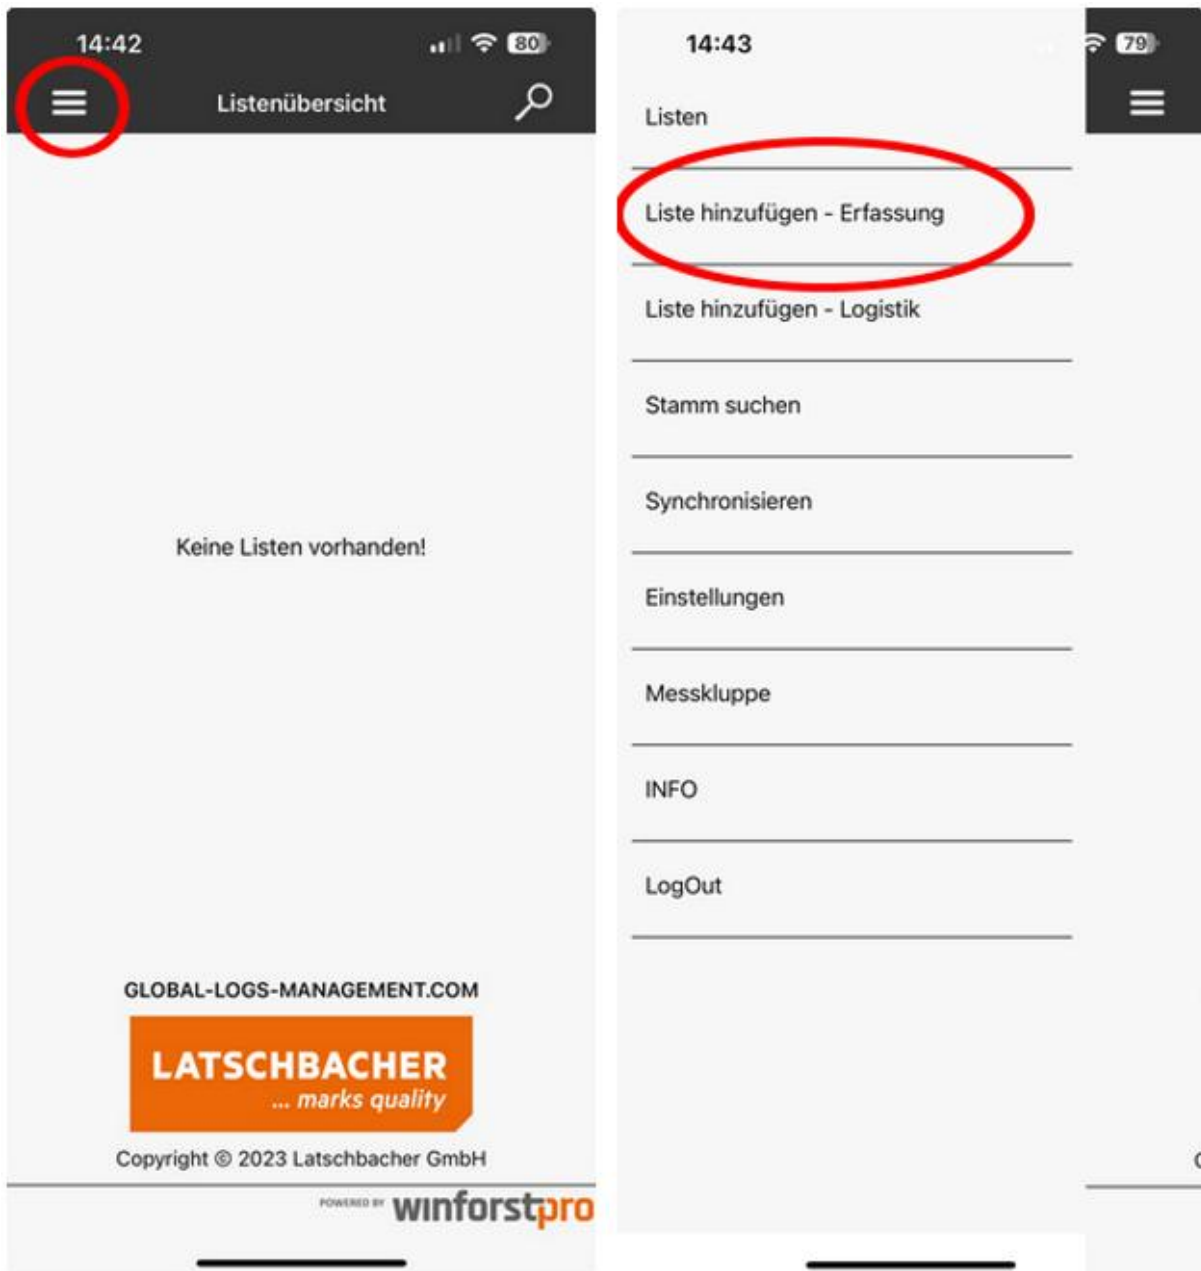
14:42

80

Listenübersicht

Keine Listen vorhanden!

GLOBAL-LOGS-MANAGEMENT.COM

LATSCHBACHER
... marks quality

Copyright © 2023 Latschbacher GmbH

POWERED BY winforstpro

14:43

79

Listen

Liste hinzufügen - Erfassung

Liste hinzufügen - Logistik

Stamm suchen

Synchronisieren

Einstellungen

Messkluppe

INFO

LogOut